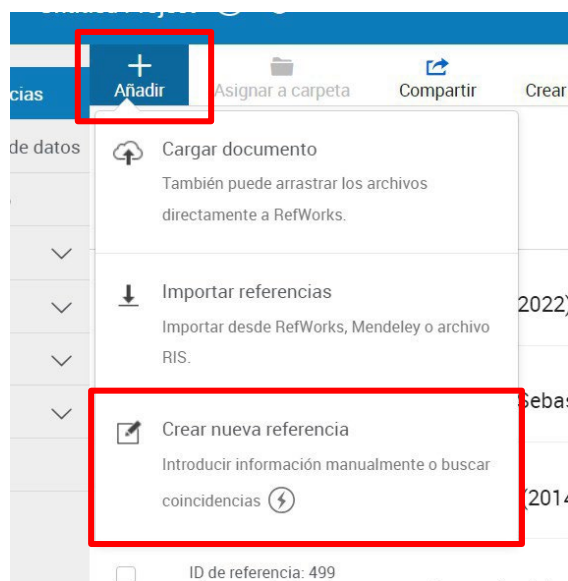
cias

de datos

Añadir

Asignar a carpeta

Compartir

Crear

Cargar documento

También puede arrastrar los archivos directamente a RefWorks.

Importar referencias

Importar desde RefWorks, Mendeley o archivo RIS.

Crear nueva referencia

Introducir información manualmente o buscar coincidencias

2022)

Sebas

(2014

ID de referencia: 499